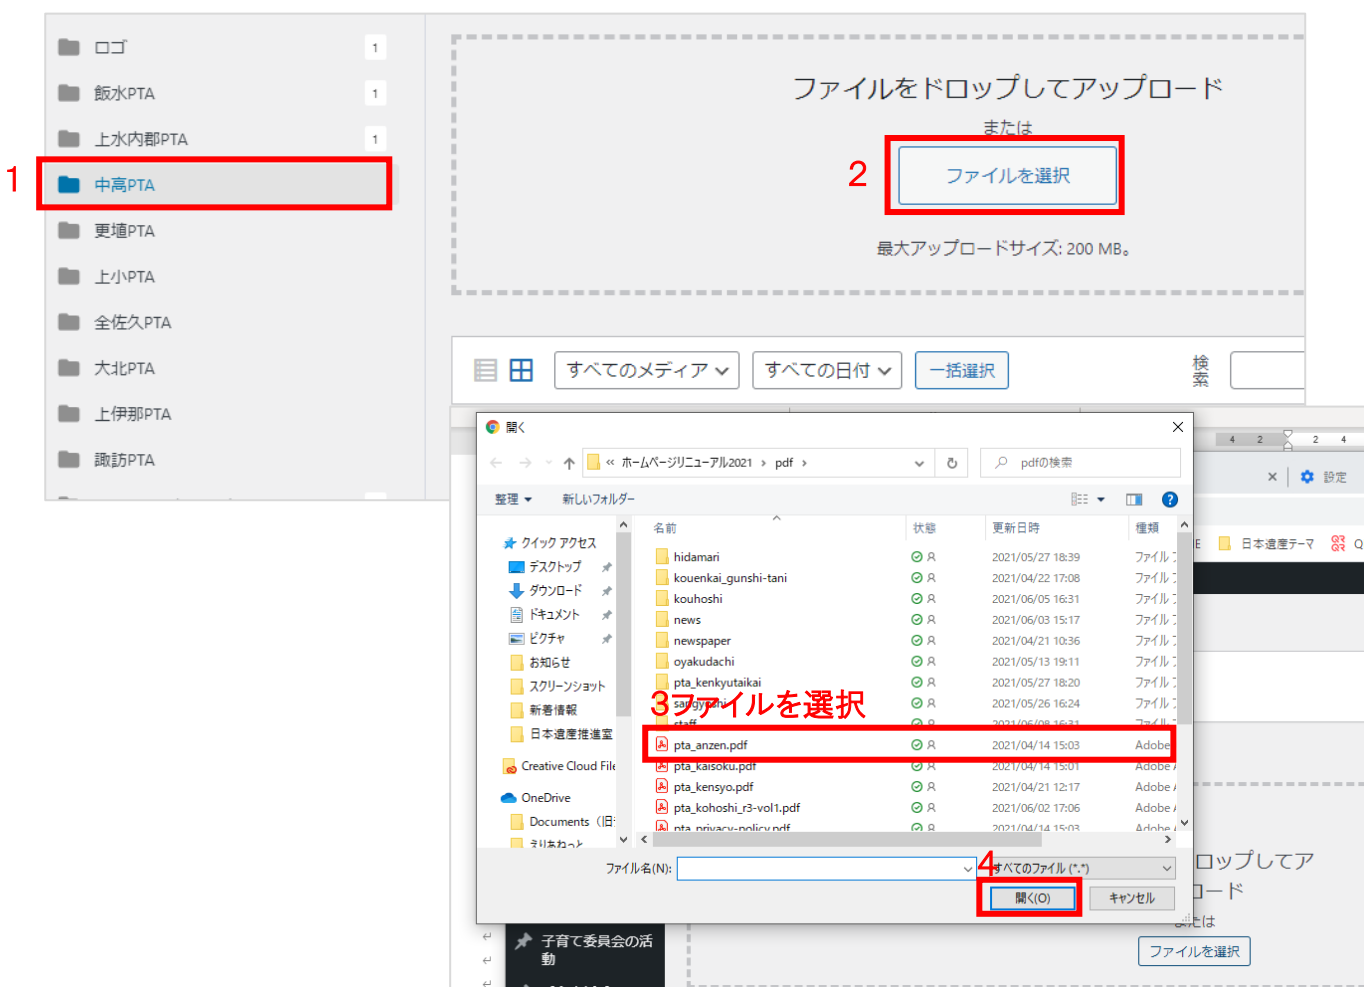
ロゴ 1
飯水PTA 1
上水内郡PTA 1
1
中高PTA
更埴PTA
上小PTA
全佐久PTA
大北PTA
上伊那PTA
諏訪PTA

ファイルをドロップしてアップロード
または
2
ファイルを選択
最大アップロードサイズ: 200 MB。

すべてのメディア
すべての日付
一括選択
検索

開く
« ホームページリニューアル2021 › pdf ›
pdfの検索
整理 ▾ 新しいフォルダー

クイック アクセス
デスクトップ
ダウンロード
ドキュメント
ピクチャ
お知らせ
スクリーンショット
新着情報
日本遺産推進室
Creative Cloud File
OneDrive
Documents（旧:

| 名前 | 状態 | 更新日時 | 種類 |
|---|---|---|---|
| hidamari | | 2021/05/27 18:39 | ファイル |
| kouenkai_gunshi-tani | | 2021/04/22 17:08 | ファイル |
| kouhoshi | | 2021/06/05 16:31 | ファイル |
| news | | 2021/06/03 15:17 | ファイル |
| newspaper | | 2021/04/21 10:36 | ファイル |
| oyakudachi | | 2021/05/13 19:11 | ファイル |
| pta_kenkyutaikai | | 2021/05/27 18:20 | ファイル |
| sangy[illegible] | | 2021/05/26 16:24 | ファイル |
| staff | | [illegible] | ファイル |
| pta_anzen.pdf | | 2021/04/14 15:03 | Adobe |
| pta_kaisoku.pdf | | 2021/04/14 15:01 | Adobe |
| pta_kensyo.pdf | | 2021/04/21 12:17 | Adobe |
| pta_kohoshi_r3-vol1.pdf | | 2021/06/02 17:06 | Adobe |
| pta_privacy-policy.pdf | | 2021/04/14 15:03 | Adobe |

3ファイルを選択

ファイル名(N):
4
すべてのファイル (*.*)
開く(O)
キャンセル

設定
日本遺産テーマ
ロップしてア
ロード
または
ファイルを選択
子育て委員会の活動